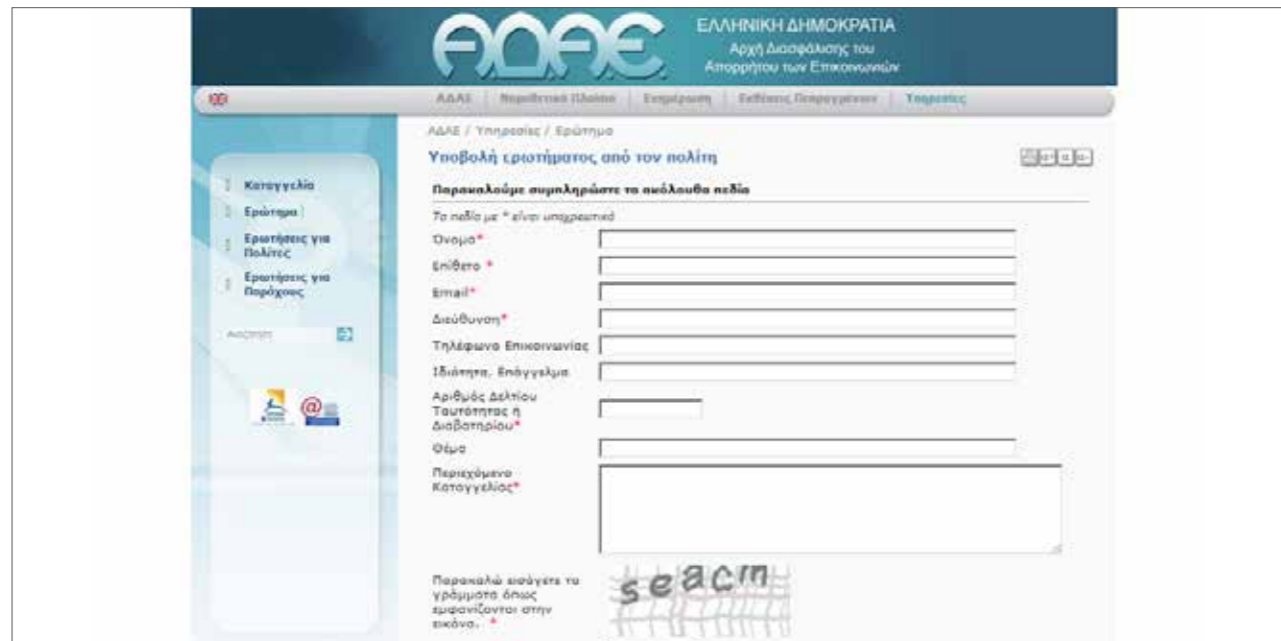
ΑΔΑΕ

ΕΛΛΗΝΙΚΗ ΔΗΜΟΚΡΑΤΙΑ
Αρχή Διασφάλισης του Απορρήτου των Επικοινωνιών

ΑΔΑΕ | Νομοθετικό Πλαίσιο | Ενημέρωση | Εκθέσεις Πεπραγμένων | Υπηρεσίες

ΑΔΑΕ / Υπηρεσίες / Ερώτημα

Υποβολή ερωτήματος από τον πολίτη

Καταγγελία
Ερώτημα
Ερωτήσεις για Πολίτες
Ερωτήσεις για Παρόχους

Αναζήτηση

Παρακαλούμε συμπληρώστε τα ακόλουθα πεδία

Τα πεδία με * είναι υποχρεωτικά

Όνομα*
Επίθετο *
Email*
Διεύθυνση*
Τηλέφωνο Επικοινωνίας
Ιδιότητα, Επάγγελμα
Αριθμός Δελτίου Ταυτότητας ή Διαβατηρίου*
Θέμα
Περιεχόμενο Καταγγελίας*

Παρακαλώ εισάγετε τα γράμματα όπως εμφανίζονται στην εικόνα. *

seacm